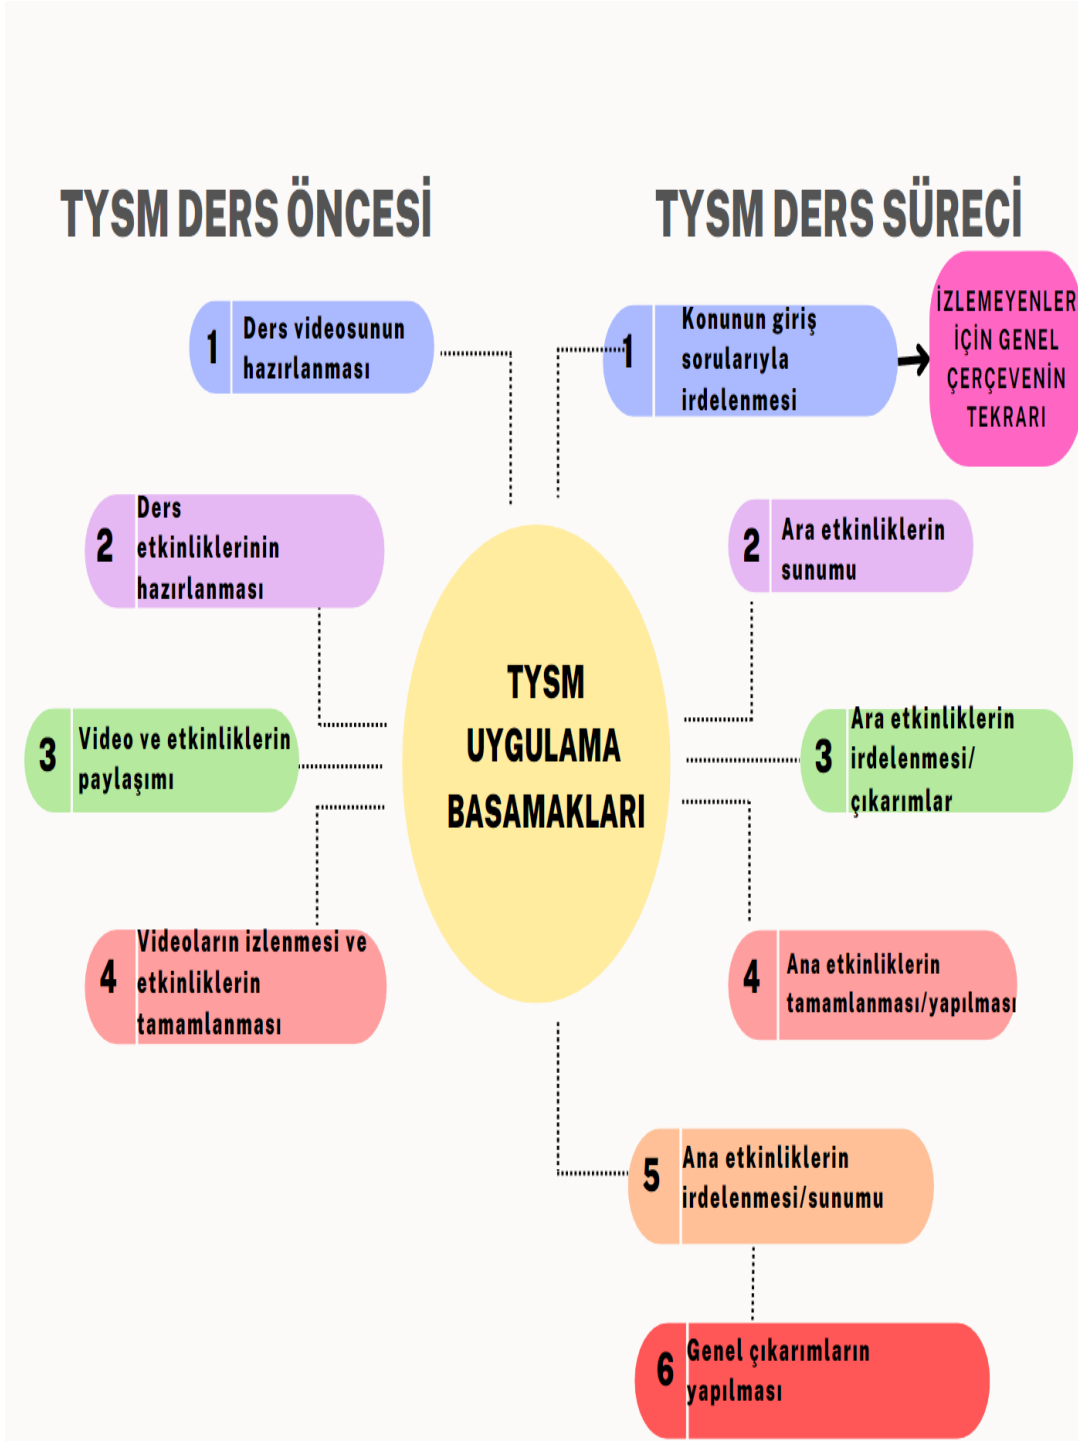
TYSM DERS ÖNCESİ

TYSM DERS SÜRECİ

1 Ders videosunun hazırlanması

1 Konunun giriş sorularıyla irdelenmesi

İZLEMEYENLER İÇİN GENEL ÇERÇEVENİN TEKRARI

2 Ders etkinliklerinin hazırlanması

2 Ara etkinliklerin sunumu

TYSM UYGULAMA BASAMAKLARI

3 Video ve etkinliklerin paylaşımı

3 Ara etkinliklerin irdelenmesi/ çıkarımlar

4 Videoların izlenmesi ve etkinliklerin tamamlanması

4 Ana etkinliklerin tamamlanması/yapılması

5 Ana etkinliklerin irdelenmesi/sunumu

6 Genel çıkarımların yapılması